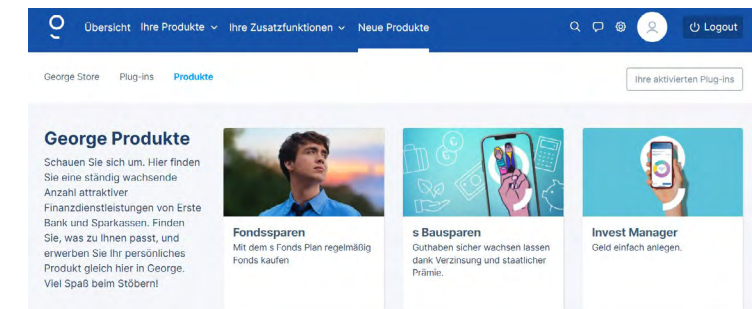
Übersicht Ihre Produkte Ihre Zusatzfunktionen Neue Produkte

Logout

George Store Plug-ins Produkte

Ihre aktivierten Plug-ins

George Produkte

Schauen Sie sich um. Hier finden Sie eine ständig wachsende Anzahl attraktiver Finanzdienstleistungen von Erste Bank und Sparkassen. Finden Sie, was zu Ihnen passt, und erwerben Sie Ihr persönliches Produkt gleich hier in George. Viel Spaß beim Stöbern!

Fondssparen
Mit dem s Fonds Plan regelmäßig Fonds kaufen

s Bausparen
Guthaben sicher wachsen lassen dank Verzinsung und staatlicher Prämie.

Invest Manager
Geld einfach anlegen.